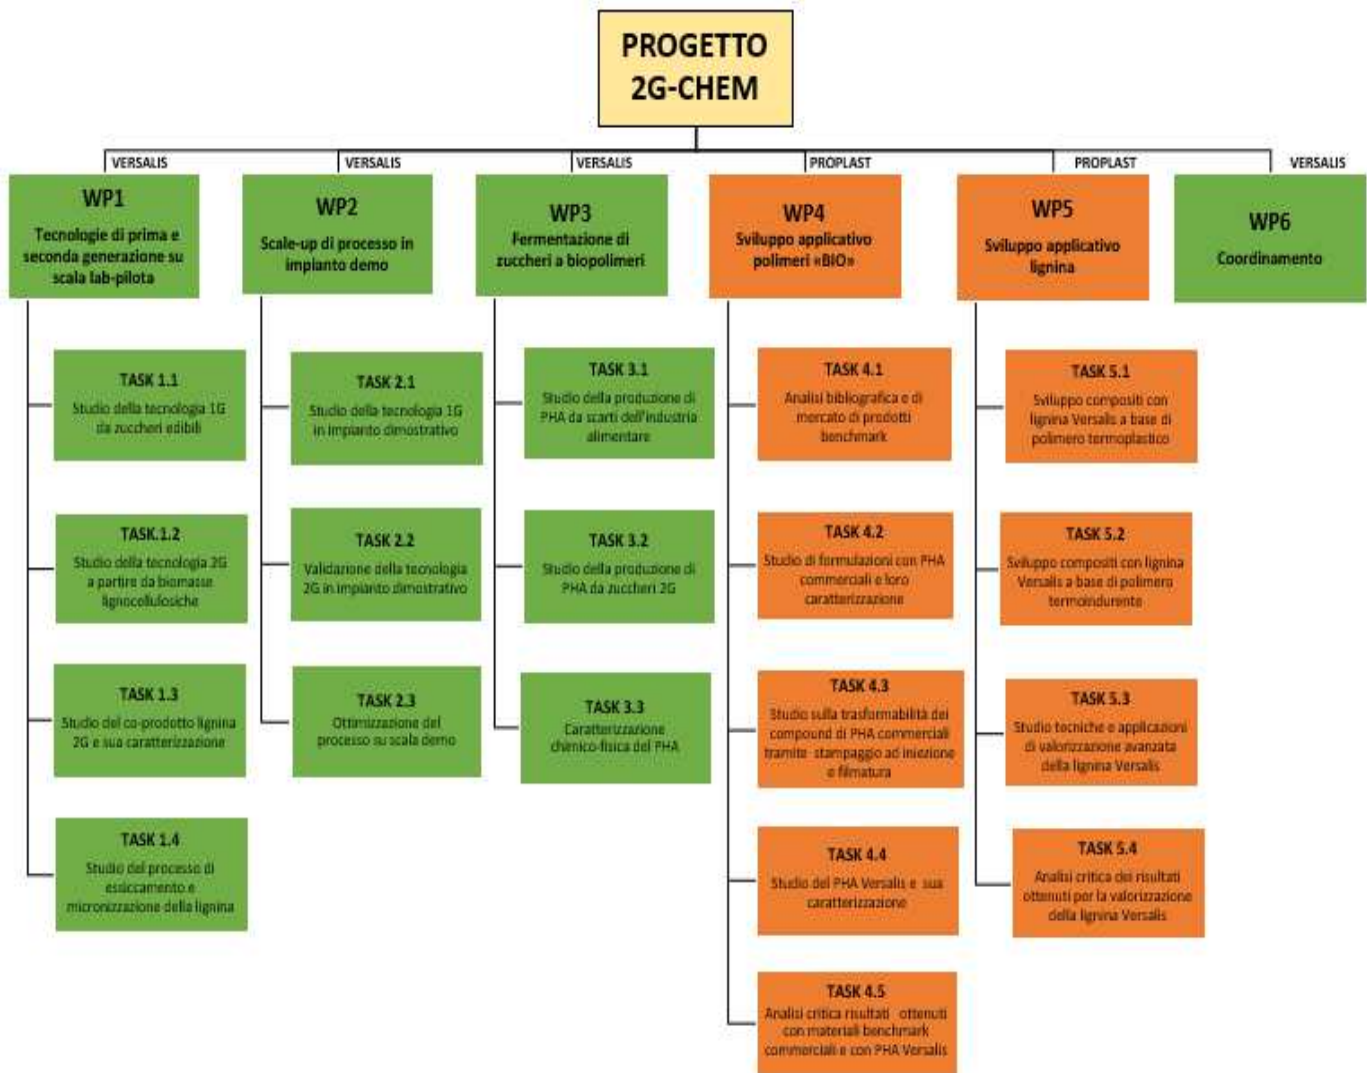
PROGETTO 2G-CHEM

VERSALIS
WP1
Tecnologie di prima e seconda generazione su scala lab-pilota

TASK 1.1
Studio della tecnologia 1G da zuccheri edibili

TASK 1.2
Studio della tecnologia 2G a partire da biomasse lignocellulosiche

TASK 1.3
Studio del co-prodotto lignina 2G e sua caratterizzazione

TASK 1.4
Studio del processo di essiccamento e micronizzazione della lignina

VERSALIS
WP2
Scale-up di processo in impianto demo

TASK 2.1
Studio della tecnologia 1G in impianto dimostrativo

TASK 2.2
Validazione della tecnologia 2G in impianto dimostrativo

TASK 2.3
Ottimizzazione del processo su scala demo

VERSALIS
WP3
Fermentazione di zuccheri a biopolimeri

TASK 3.1
Studio della produzione di PHA da scarti dell'industria alimentare

TASK 3.2
Studio della produzione di PHA da zuccheri 2G

TASK 3.3
Caratterizzazione chimico-fisica del PHA

PROPLAST
WP4
Sviluppo applicativo polimeri «BIO»

TASK 4.1
Analisi bibliografica e di mercato di prodotti benchmark

TASK 4.2
Studio di formulazioni con PHA commerciali e loro caratterizzazione

TASK 4.3
Studio sulla trasformabilità dei compound di PHA commerciali tramite stampaggio ad iniezione e filmatura

TASK 4.4
Studio del PHA Versalis e sua caratterizzazione

TASK 4.5
Analisi critica risultati ottenuti con materiali benchmark commerciali e con PHA Versalis

PROPLAST
WP5
Sviluppo applicativo lignina

TASK 5.1
Sviluppo compositi con lignina Versalis a base di polimero termoplastico

TASK 5.2
Sviluppo compositi con lignina Versalis a base di polimero termoindurente

TASK 5.3
Studio tecniche e applicazioni di valorizzazione avanzata della lignina Versalis

TASK 5.4
Analisi critica dei risultati ottenuti per la valorizzazione della lignina Versalis

VERSALIS
WP6
Coordinamento